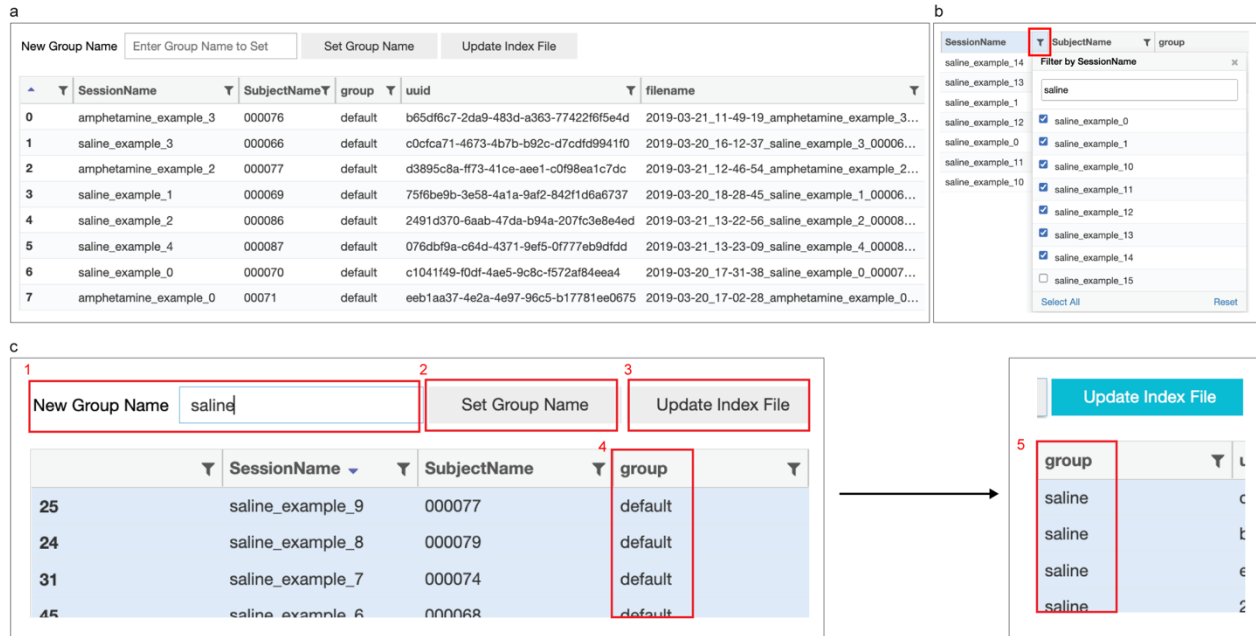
a

New Group Name | Enter Group Name to Set | Set Group Name | Update Index File

| | SessionName | SubjectName | group | uuid | filename |
|---|---|---|---|---|---|
| 0 | amphetamine_example_3 | 000076 | default | b65df6c7-2da9-483d-a363-77422f6f5e4d | 2019-03-21_11-49-19_amphetamine_example_3... |
| 1 | saline_example_3 | 000066 | default | c0cfca71-4673-4b7b-b92c-d7cdfd9941f0 | 2019-03-20_16-12-37_saline_example_3_00006... |
| 2 | amphetamine_example_2 | 000077 | default | d3895c8a-ff73-41ce-aee1-c0f98ea1c7dc | 2019-03-21_12-46-54_amphetamine_example_2... |
| 3 | saline_example_1 | 000069 | default | 75f6be9b-3e58-4a1a-9af2-842f1d6a6737 | 2019-03-20_18-28-45_saline_example_1_00006... |
| 4 | saline_example_2 | 000086 | default | 2491d370-6aab-47da-b94a-207fc3e8e4ed | 2019-03-21_13-22-56_saline_example_2_00008... |
| 5 | saline_example_4 | 000087 | default | 076dbf9a-c64d-4371-9ef5-0f777eb9dfdd | 2019-03-21_13-23-09_saline_example_4_00008... |
| 6 | saline_example_0 | 000070 | default | c1041f49-f0df-4ae5-9c8c-f572af84eea4 | 2019-03-20_17-31-38_saline_example_0_00007... |
| 7 | amphetamine_example_0 | 00071 | default | eeb1aa37-4e2a-4e97-96c5-b17781ee0675 | 2019-03-20_17-02-28_amphetamine_example_0... |

b

SessionName | SubjectName | group

saline_example_14
saline_example_13
saline_example_1
saline_example_12
saline_example_0
saline_example_11
saline_example_10

Filter by SessionName
saline
saline_example_0
saline_example_1
saline_example_10
saline_example_11
saline_example_12
saline_example_13
saline_example_14
saline_example_15
Select All | Reset

c

1 New Group Name | saline
2 Set Group Name
3 Update Index File
4

| | SessionName | SubjectName | group |
|---|---|---|---|
| 25 | saline_example_9 | 000077 | default |
| 24 | saline_example_8 | 000079 | default |
| 31 | saline_example_7 | 000074 | default |
| 45 | saline_example_6 | 000068 | default |

Update Index File

5
| group |
|---|
| saline |
| saline |
| saline |
| saline |